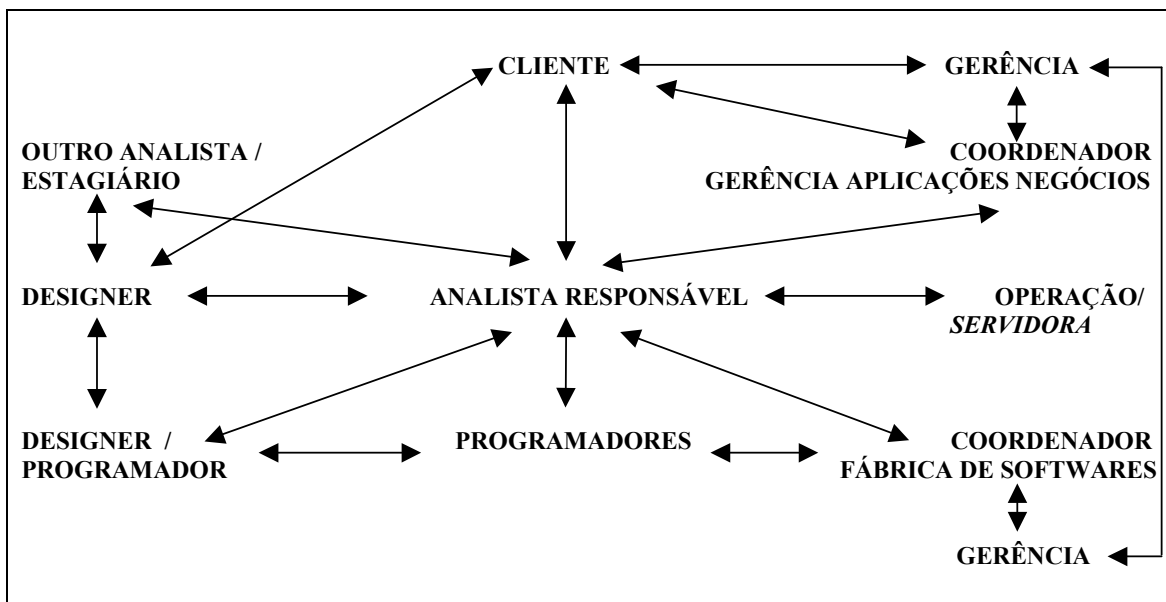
CLIENTE

GERÊNCIA

OUTRO ANALISTA / ESTAGIÁRIO

COORDENADOR GERÊNCIA APLICAÇÕES NEGÓCIOS

DESIGNER

ANALISTA RESPONSÁVEL

OPERAÇÃO/ *SERVIDORA*

DESIGNER / PROGRAMADOR

PROGRAMADORES

COORDENADOR FÁBRICA DE SOFTWARES

GERÊNCIA